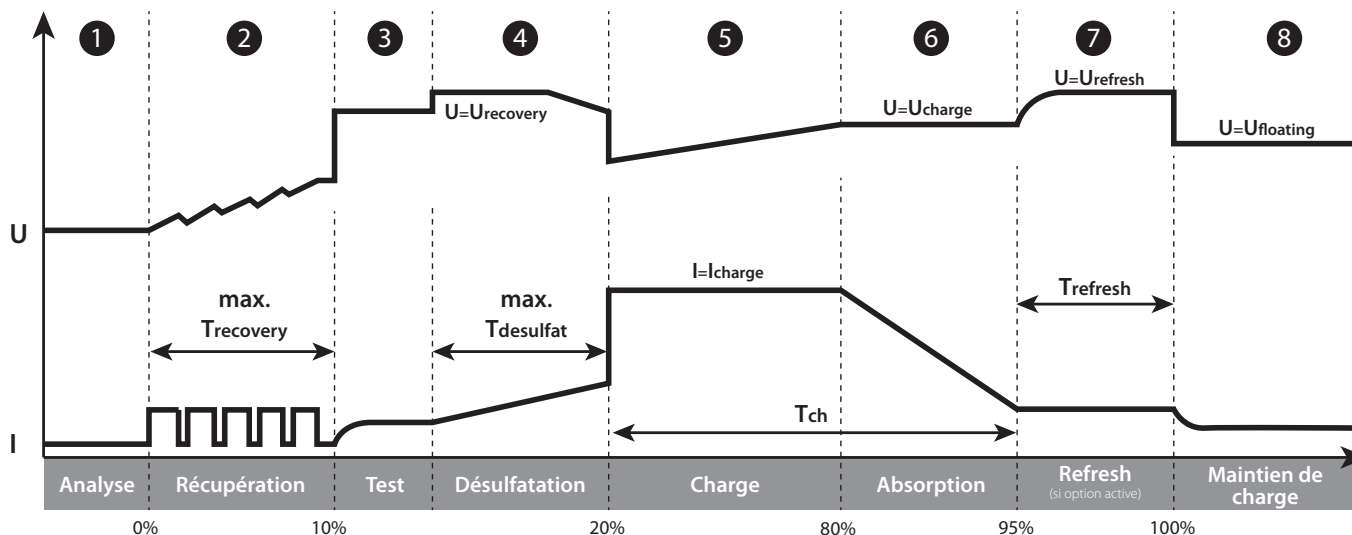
1 2 3 4 5 6 7 8

U=U$_{recovery}$

U=U$_{charge}$

U=U$_{refresh}$

U=U$_{floating}$

U

I=I$_{charge}$

max. T$_{recovery}$

max. T$_{desulfat}$

T$_{refresh}$

T$_{ch}$

I

| Analyse | Récupération | Test | Désulfatation | Charge | Absorption | Refresh (si option active) | Maintien de charge |
|---|---|---|---|---|---|---|---|

0% 10% 20% 80% 95% 100%